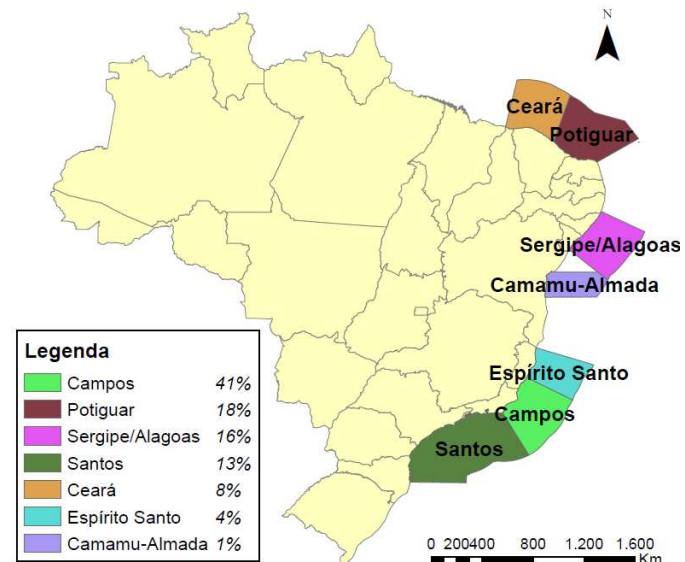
N

Ceará
Potiguar
Sergipe/Alagoas
Camamu-Almada
Espírito Santo
Campos
Santos

Legenda

| | |
|---|---|
| Campos | 41% |
| Potiguar | 18% |
| Sergipe/Alagoas | 16% |
| Santos | 13% |
| Ceará | 8% |
| Espírito Santo | 4% |
| Camamu-Almada | 1% |

0 200400 800 1.200 1.600 Km